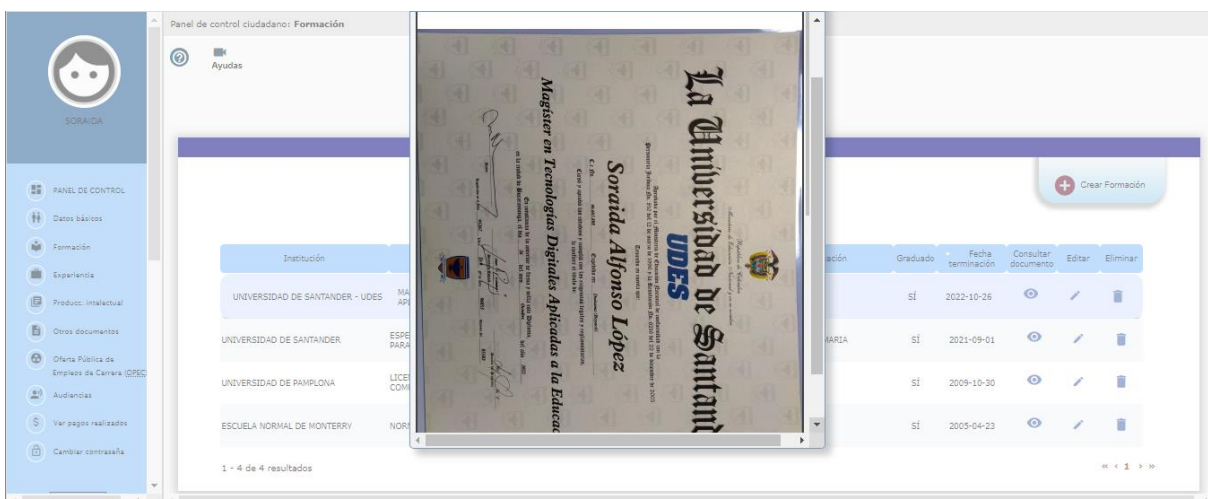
Panel de control ciudadano: Formación

Ayudas

SORAIDA

PANEL DE CONTROL
Datos básicos
Formación
Experiencia
Produc. intelectual
Otros documentos
Oferta Pública de Empleos de Carrera (OPEC)
Audiencias
Ver pagos realizados
Cambiar contraseña

Crear Formación

| Institución | | ación | Graduado | Fecha terminación | Consultar documento | Editar | Eliminar |
|---|---|---|---|---|---|---|---|
| UNIVERSIDAD DE SANTANDER - UDES | MA APL | | SÍ | 2022-10-26 | | | |
| UNIVERSIDAD DE SANTANDER | ESPE PARA | MARIA | SÍ | 2021-09-01 | | | |
| UNIVERSIDAD DE PAMPLONA | LICE COMU | | SÍ | 2009-10-30 | | | |
| ESCUELA NORMAL DE MONTERRY | NORM | | SÍ | 2005-04-23 | | | |

1 - 4 de 4 resultados

« ‹ 1 › »

La Universidad de Santand
UDES
Soraida Alfonso López
Magister en Tecnologías Digitales Aplicadas a la Educac
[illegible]